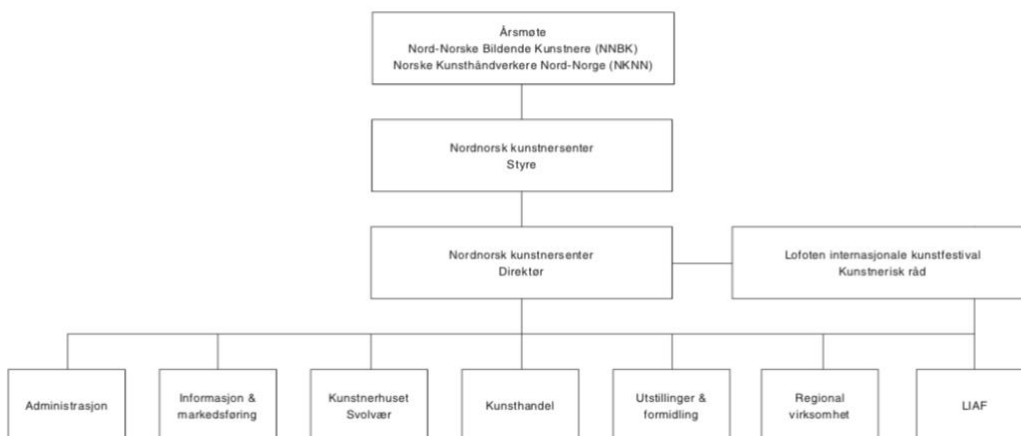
Årsmøte
Nord-Norske Bildende Kunstnere (NNBK)
Norske Kunsthåndverkere Nord-Norge (NKNN)

Nordnorsk kunstnersenter
Styre

Nordnorsk kunstnersenter
Direktør

Lofoten internasjonale kunstfestival
Kunstnerisk råd

Administrasjon

Informasjon & markedsføring

Kunstnerhuset Svolvær

Kunsthandel

Utstillinger & formidling

Regional virksomhet

LIAF